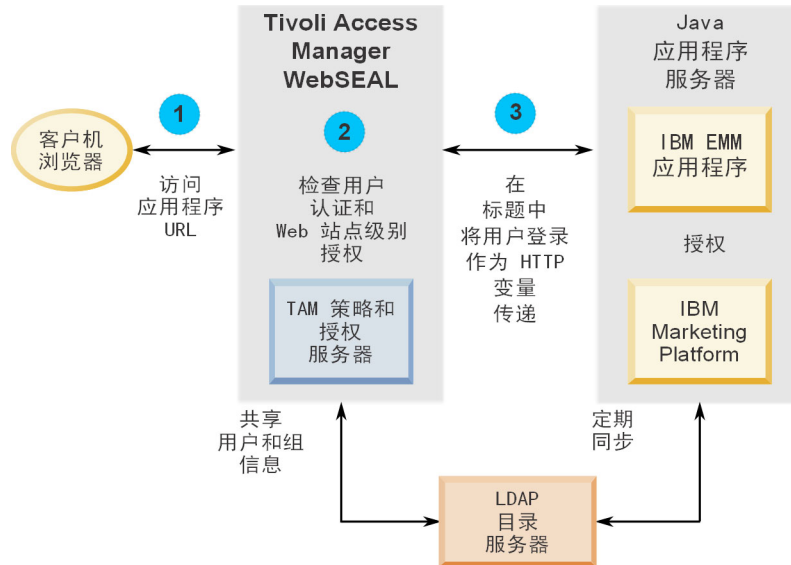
Tivoli Access Manager WebSEAL

Java
应用程序
服务器

1

2

3

客户机
浏览器

访问
应用程序
URL

检查用户
认证和
Web 站点级别
授权

TAM 策略和
授权
服务器

在
标题中
将用户登录
作为 HTTP
变量
传递

IBM EMM
应用程序

授权

IBM
Marketing
Platform

共享
用户和组
信息

定期
同步

LDAP
目录
服务器